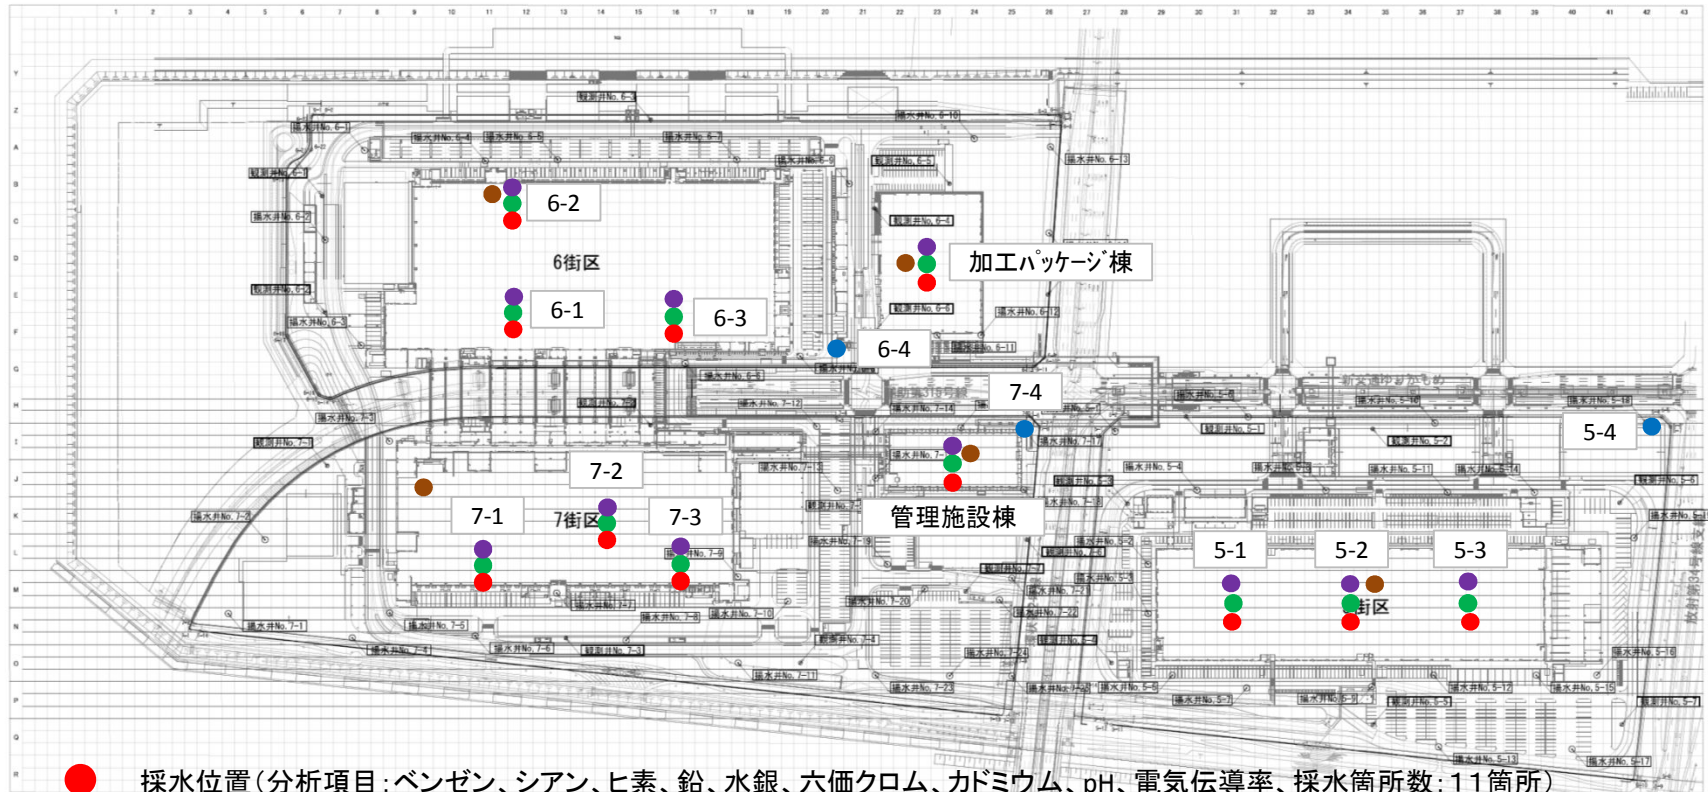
6-2

6街区

加工パッケージ棟

6-1

6-3

6-4

7-4

5-4

7-2

7-1

7街区

7-3

管理施設棟

5-1

5-2

5-3

5街区

採水位置（分析項目：ベンゼン、シアン、ヒ素、鉛、水銀、六価クロム、カドミウム、pH、電気伝導率、採水箇所数：11箇所）